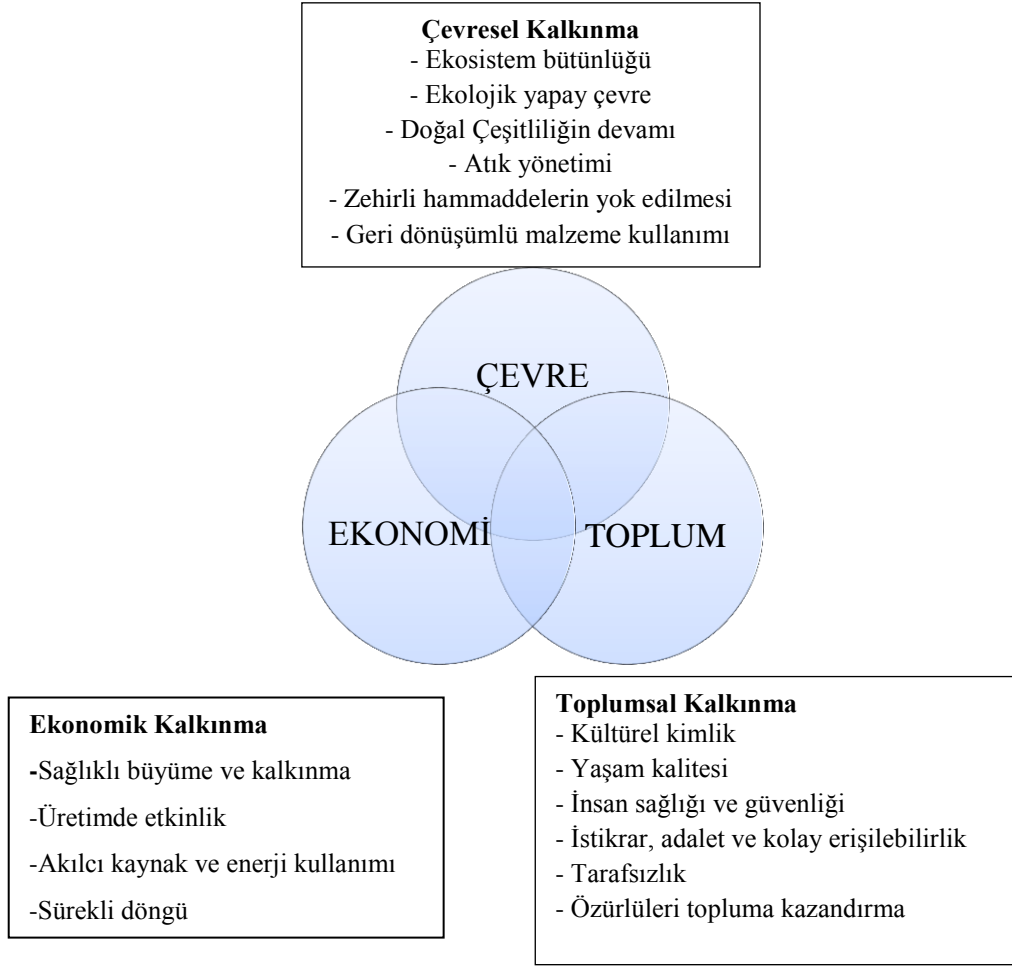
**Çevresel Kalkınma**
- Ekosistem bütünlüğü
- Ekolojik yapay çevre
- Doğal Çeşitliliğin devamı
- Atık yönetimi
- Zehirli hammaddelerin yok edilmesi
- Geri dönüşümlü malzeme kullanımı

ÇEVRE

EKONOMİ

TOPLUM

**Ekonomik Kalkınma**
-Sağlıklı büyüme ve kalkınma
-Üretimde etkinlik
-Akılcı kaynak ve enerji kullanımı
-Sürekli döngü

**Toplumsal Kalkınma**
- Kültürel kimlik
- Yaşam kalitesi
- İnsan sağlığı ve güvenliği
- İstikrar, adalet ve kolay erişilebilirlik
- Tarafsızlık
- Özürlüleri topluma kazandırma